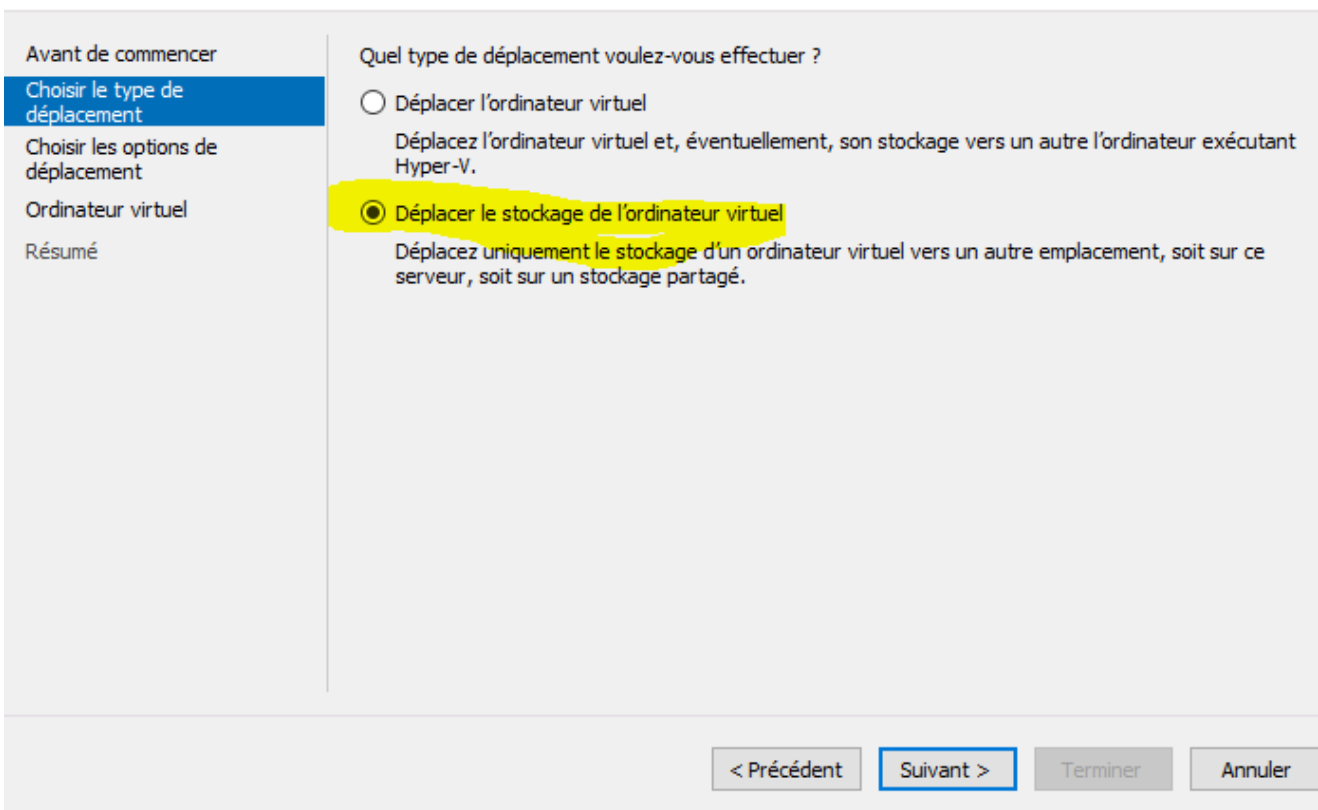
Avant de commencer
Choisir le type de déplacement
Choisir les options de déplacement
Ordinateur virtuel
Résumé

Quel type de déplacement voulez-vous effectuer ?

Déplacer l’ordinateur virtuel

Déplacez l’ordinateur virtuel et, éventuellement, son stockage vers un autre l’ordinateur exécutant Hyper-V.

Déplacer le stockage de l’ordinateur virtuel

Déplacez uniquement le stockage d’un ordinateur virtuel vers un autre emplacement, soit sur ce serveur, soit sur un stockage partagé.

< Précédent
Suivant >
Terminer
Annuler